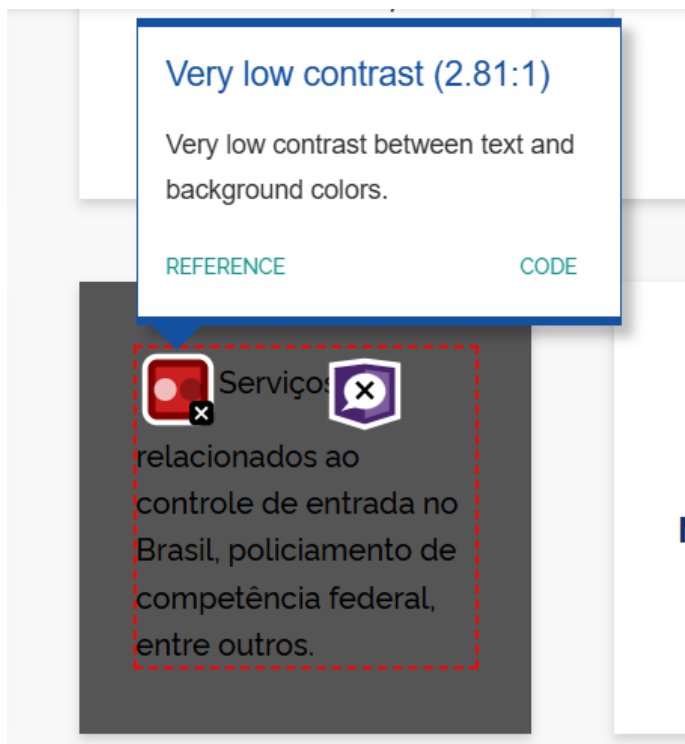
Very low contrast (2.81:1)

Very low contrast between text and background colors.

REFERENCE CODE

Serviços relacionados ao controle de entrada no Brasil, policiamento de competência federal, entre outros.